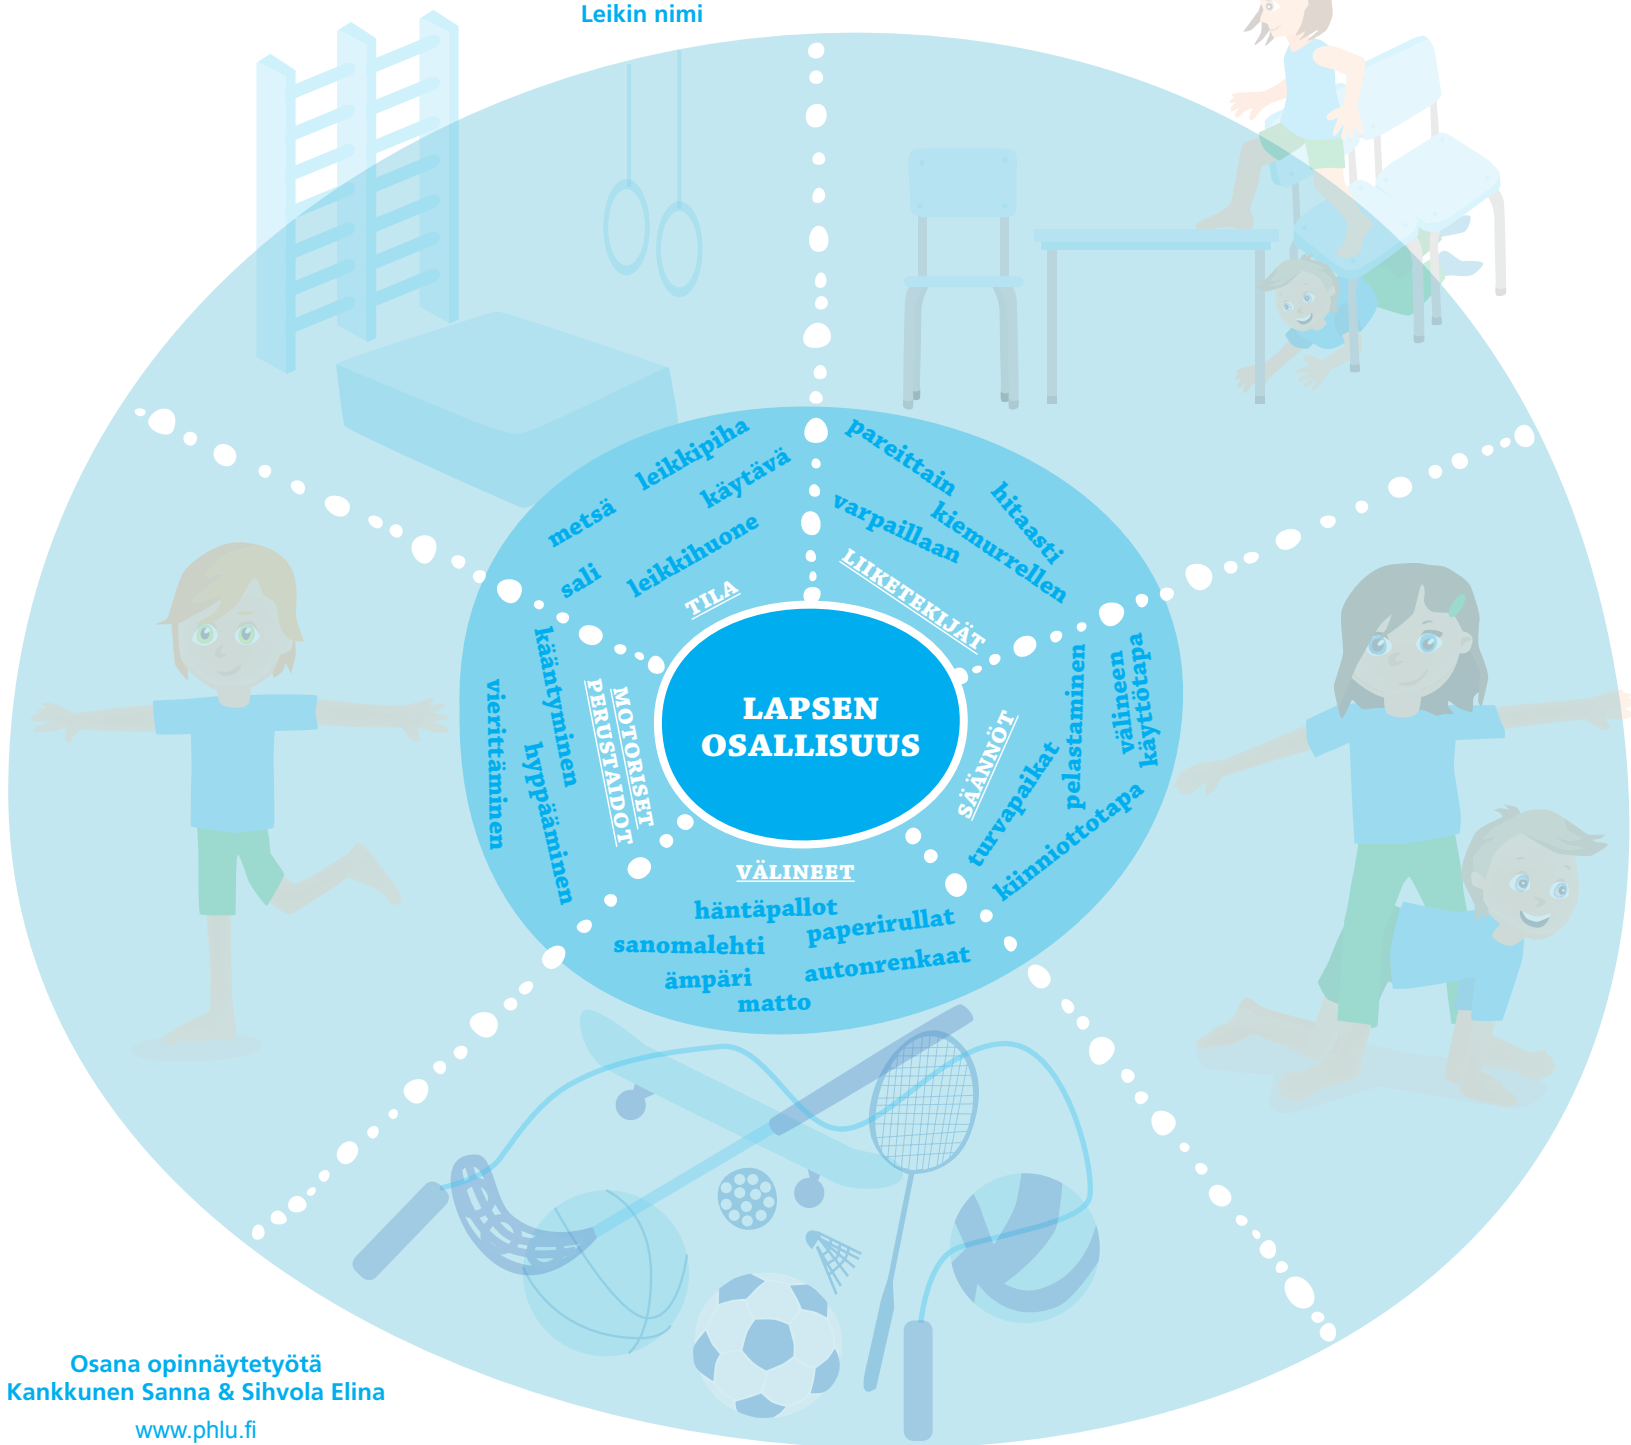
Leikin nimi

LAPSEN OSALLISUUS

TILA
metsä
leikkipiha
käytävä
sali
leikkihuone

LIIKETEKIJÄT
pareittain
hitaasti
varpaillaan
kiemurrellen

SÄÄNNÖT
pelastaminen
välineen käyttötapa
turvapaikat
kiinniottotapa

VÄLINEET
häntäpallot
sanomalehti
paperirullat
ämpäri
autonrenkaat
matto

MOTORISET PERUSTAIDOT
kääntyminen
vierittäminen
hyppääminen

Osana opinnäytetyötä
Kankkunen Sanna & Sihvola Elina
www.phlu.fi